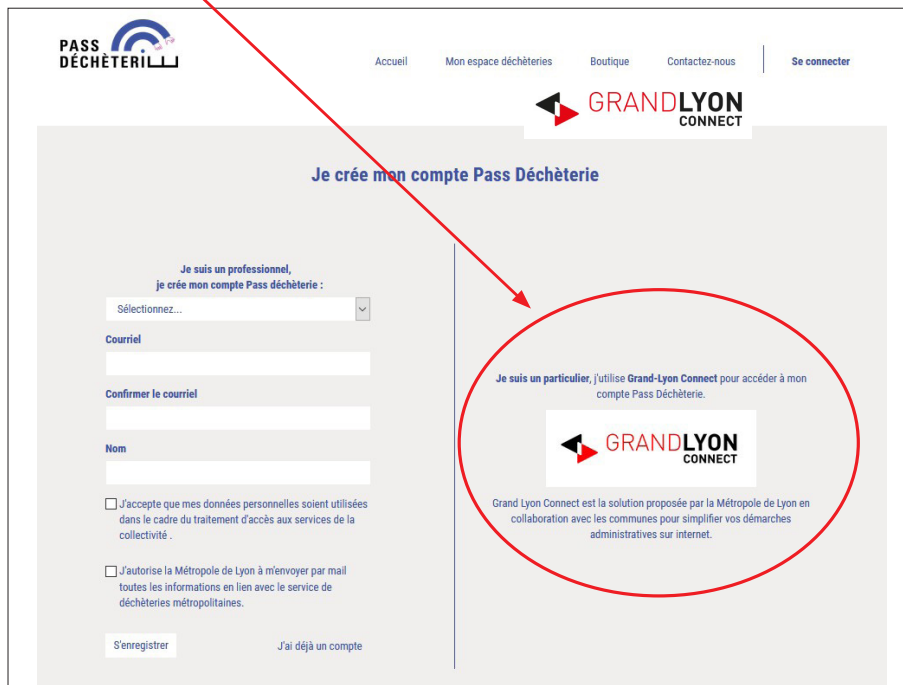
PASS DÉCHÈTERIE

Accueil Mon espace déchèteries Boutique Contactez-nous Se connecter

GRANDLYON CONNECT

Je crée mon compte Pass Déchèterie

Je suis un professionnel, je crée mon compte Pass déchèterie :

Sélectionnez...

Courriel

Confirmer le courriel

Nom

J'accepte que mes données personnelles soient utilisées dans le cadre du traitement d'accès aux services de la collectivité .

J'autorise la Métropole de Lyon à m'envoyer par mail toutes les informations en lien avec le service de déchèteries métropolitaines.

S'enregistrer

J'ai déjà un compte

Je suis un particulier, j'utilise Grand-Lyon Connect pour accéder à mon compte Pass Déchèterie.

GRANDLYON CONNECT

Grand Lyon Connect est la solution proposée par la Métropole de Lyon en collaboration avec les communes pour simplifier vos démarches administratives sur internet.